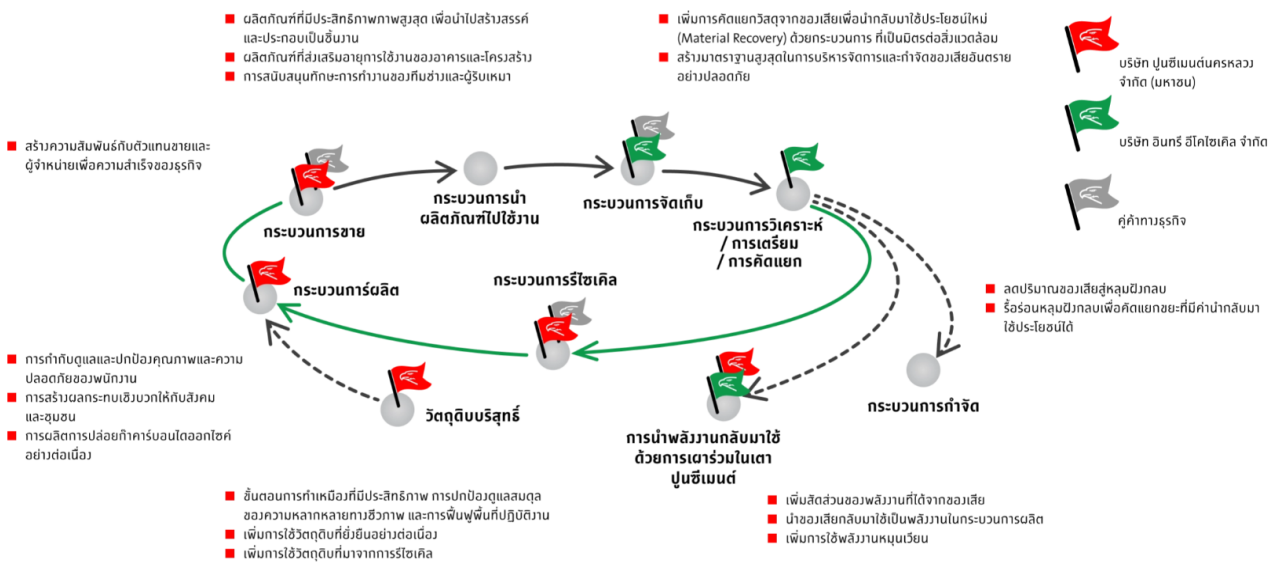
■ ผลิตภัณฑ์ที่มีประสิทธิภาพสูงสุด เพื่อนำไปสร้างสรรค์และประกอบเป็นชิ้นงาน
■ ผลิตภัณฑ์ที่ส่งเสริมอายุการใช้งานของอาคารและโครงสร้าง
■ การสนับสนุนทักษะการทำงานของทีมช่างและผู้รับเหมา

■ เพิ่มการคัดแยกวัสดุจากของเสียเพื่อนำกลับมาใช้ประโยชน์ใหม่ (Material Recovery) ด้วยกระบวนการ ที่เป็นมิตรต่อสิ่งแวดล้อม
■ สร้างมาตรฐานสูงสุดในการบริหารจัดการและกำจัดของเสียอันตรายอย่างปลอดภัย

บริษัท ปูนซีเมนต์นครหลวง จำกัด (มหาชน)

บริษัท อินทรี อีโคไซเคิล จำกัด

คู่ค้าทางธุรกิจ

■ สร้างความสัมพันธ์กับตัวแทนขายและผู้จำหน่ายเพื่อความสำเร็จของธุรกิจ

กระบวนการขาย

กระบวนการนำผลิตภัณฑ์ไปใช้งาน

กระบวนการจัดเก็บ

กระบวนการวิเคราะห์ / การเตรียม / การคัดแยก

กระบวนการรีไซเคิล

กระบวนการผลิต

■ ลดปริมาณของเสียสู่หลุมฝังกลบ
■ รื้อร่อนหลุมฝังกลบเพื่อคัดแยกขยะที่มีค่านำกลับมาใช้ประโยชน์ได้

■ การกำกับดูแลและปกป้องคุณภาพและความปลอดภัยของพนักงาน
■ การสร้างผลกระทบเชิงบวกให้กับสังคมและชุมชน
■ การผลิตการปล่อยก๊าซคาร์บอนไดออกไซด์อย่างต่อเนื่อง

วัตถุดิบบริสุทธิ์

กระบวนการกำจัด

การนำพลังงานกลับมาใช้ด้วยการเผาร่วมในเตาปูนซีเมนต์

■ ขั้นตอนการทำเหมืองที่มีประสิทธิภาพ การปกป้องดูแลสมดุลของความหลากหลายทางชีวภาพ และการฟื้นฟูพื้นที่ปฏิบัติงาน
■ เพิ่มการใช้วัตถุดิบที่ยั่งยืนอย่างต่อเนื่อง
■ เพิ่มการใช้วัตถุดิบที่มาจากการรีไซเคิล

■ เพิ่มสัดส่วนของพลังงานที่ได้จากของเสีย
■ นำของเสียกลับมาใช้เป็นพลังงานในกระบวนการผลิต
■ เพิ่มการใช้พลังงานหมุนเวียน